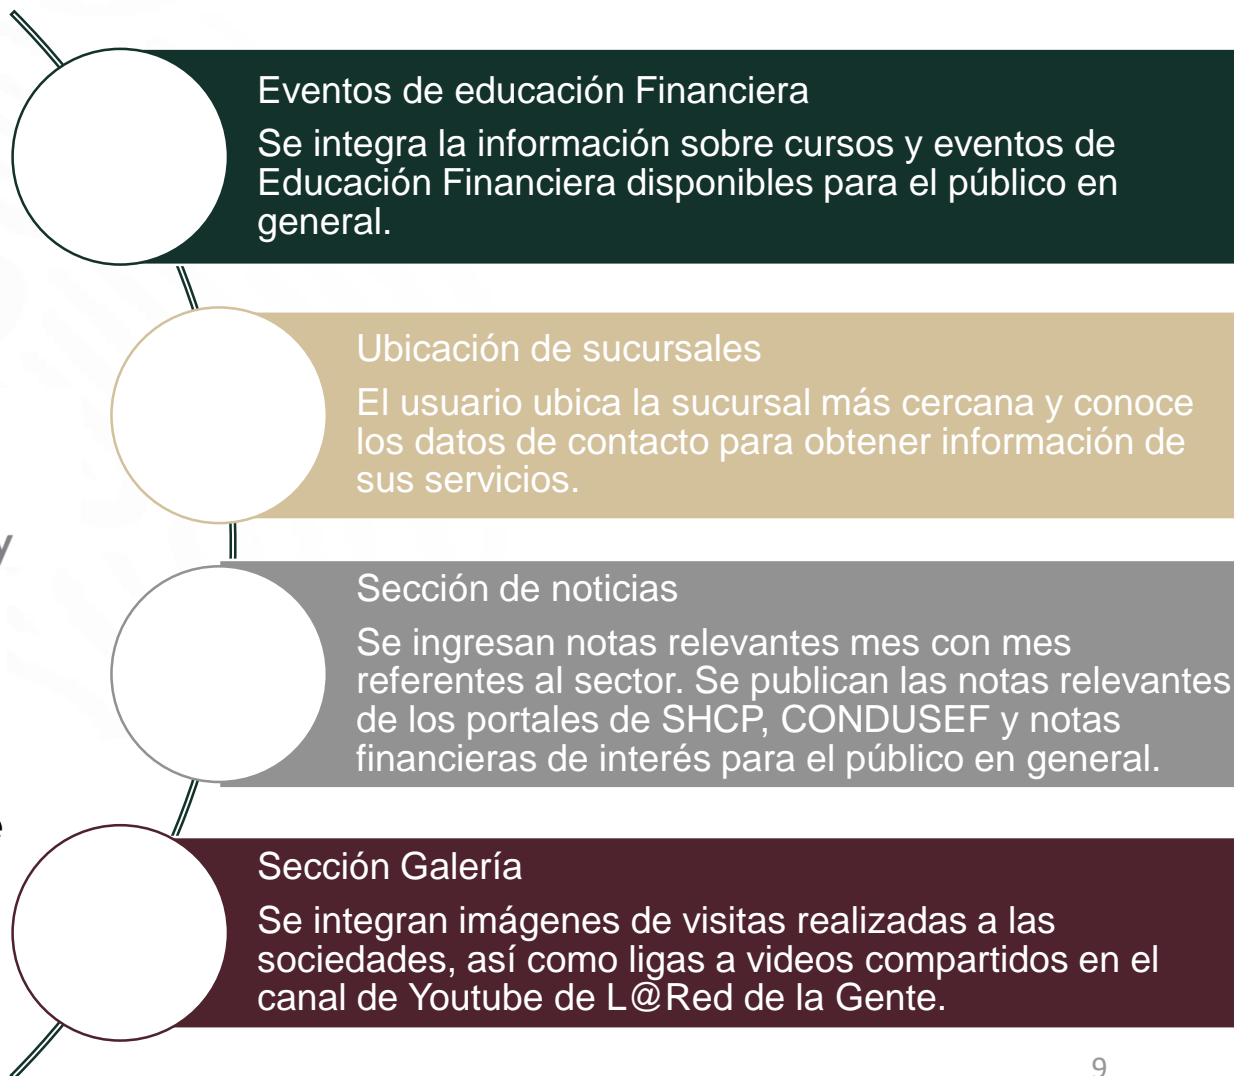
Eventos de educación Financiera

Se integra la información sobre cursos y eventos de Educación Financiera disponibles para el público en general.

Ubicación de sucursales

El usuario ubica la sucursal más cercana y conoce los datos de contacto para obtener información de sus servicios.

Sección de noticias

Se ingresan notas relevantes mes con mes referentes al sector. Se publican las notas relevantes de los portales de SHCP, CONDUSEF y notas financieras de interés para el público en general.

Sección Galería

Se integran imágenes de visitas realizadas a las sociedades, así como ligas a videos compartidos en el canal de Youtube de L@Red de la Gente.

9